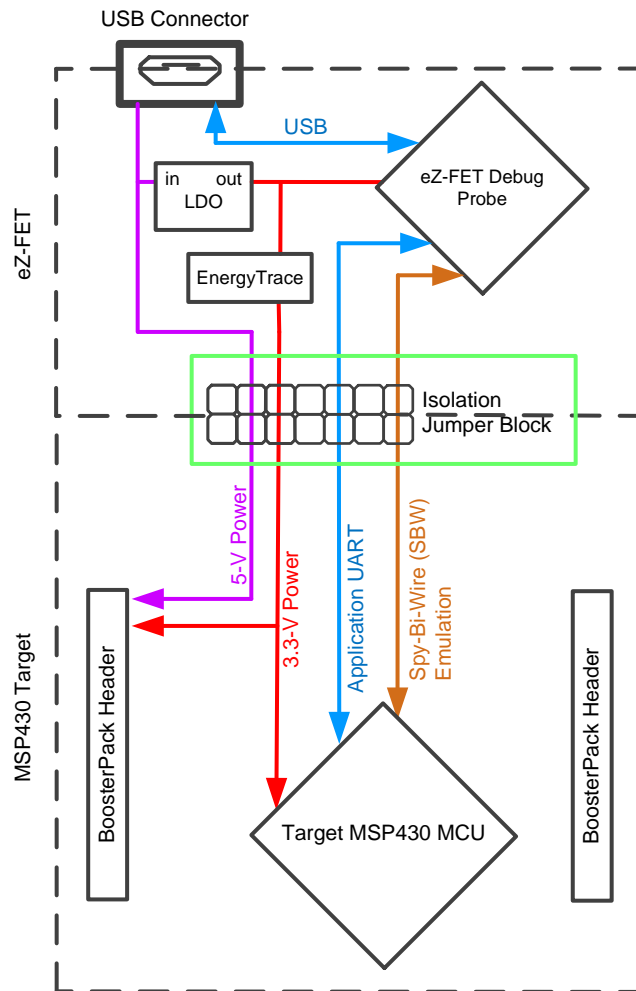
USB Connector

eZ-FET

USB

in out
LDO

eZ-FET Debug
Probe

EnergyTrace

Isolation
Jumper Block

5-V Power

3.3-V Power

Application UART

Spy-Bi-Wire (SBW)
Emulation

MSP430 Target

BoosterPack Header

BoosterPack Header

Target MSP430 MCU